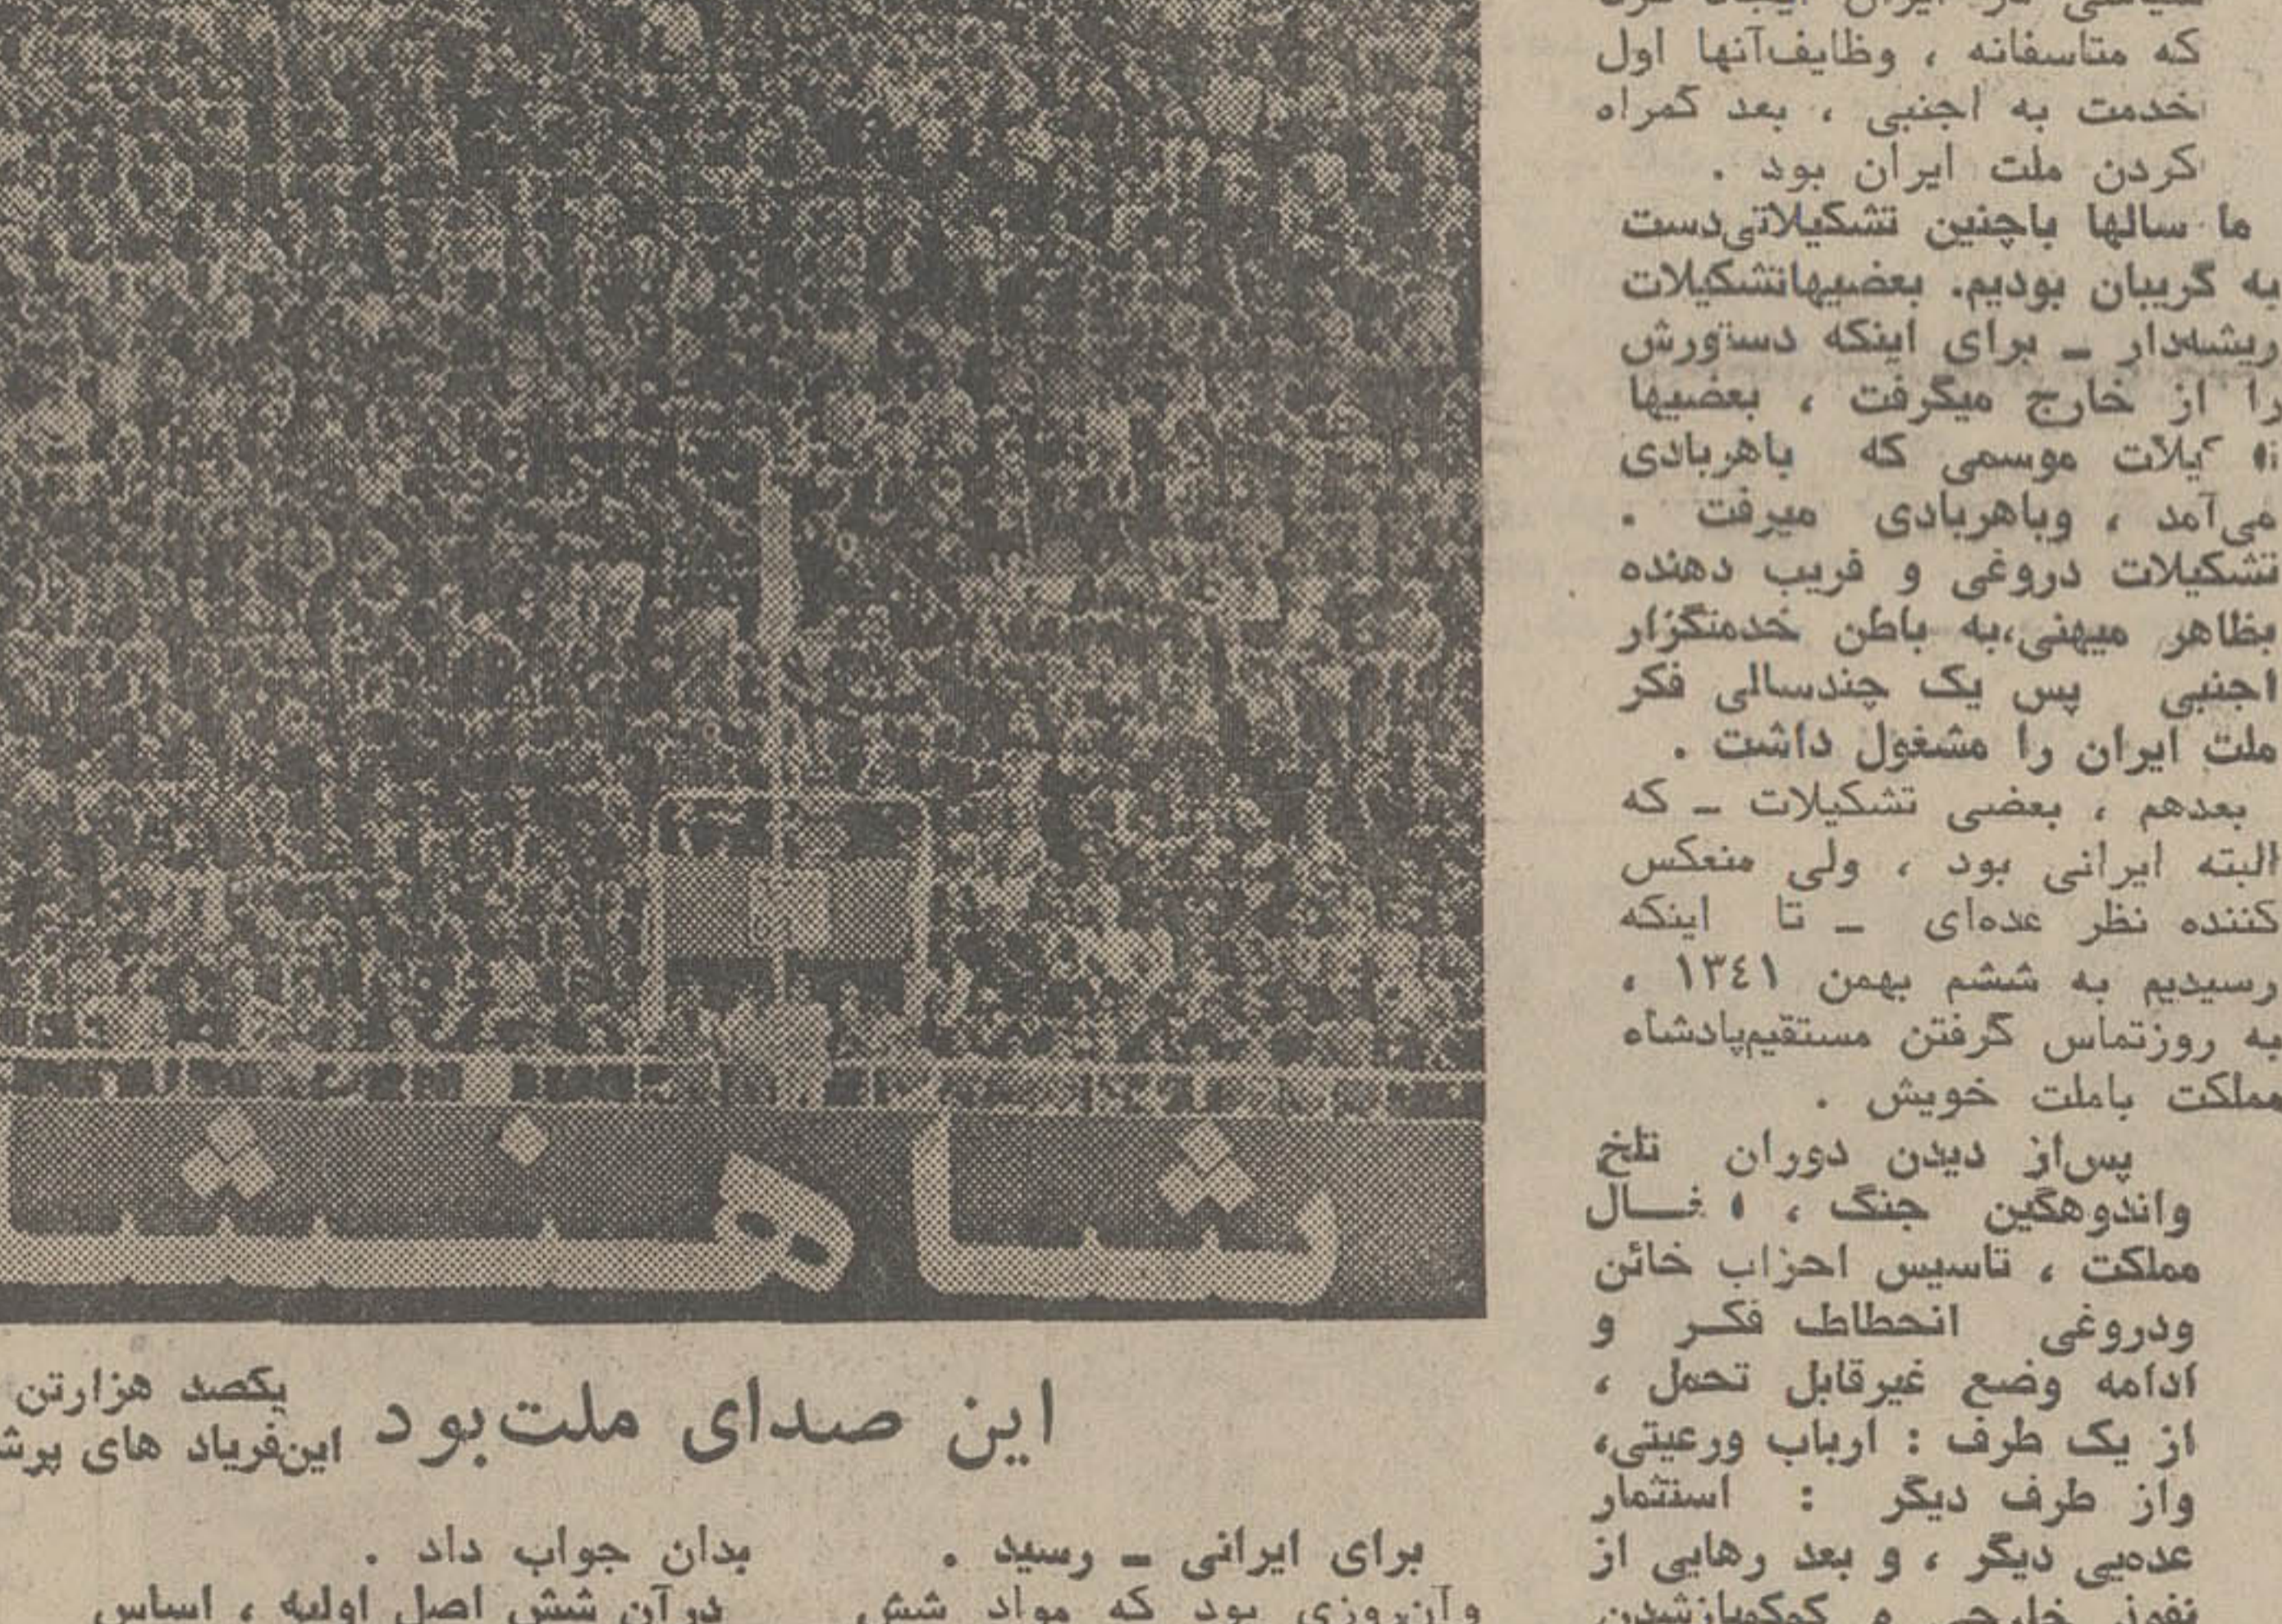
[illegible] که متاسفانه ، وظایف‌آنها اول خدمت به اجنبی ، بعد گمراه کردن ملت ایران بود .

ما سالها باچنین تشکیلاتی‌دست به گریبان بودیم. بعضیهاتشکیلات ریشه‌دار ـ برای اینکه دستورش را از خارج میگرفت ، بعضیها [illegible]یلات موسمی که باهربادی می‌آمد ، وباهربادی میرفت . تشکیلات دروغی و فریب دهنده بظاهر میهنی،به باطن خدمتگزار اجنبی پس یک چندسالی فکر ملت ایران را مشغول داشت .

بعدهم ، بعضی تشکیلات ـ که البته ایرانی بود ، ولی منعکس کننده نظر عده‌ای ـ تا اینکه رسیدیم به ششم بهمن ۱۳٤۱ ، به روزتماس گرفتن مستقیم‌پادشاه مملکت باملت خویش .

پس‌از دیدن دوران تلخ واندوهگین جنگ ، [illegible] مملکت ، تاسیس احزاب خائن ودروغی انحطاط فکر و ادامه وضع غیرقابل تحمل ، از یک طرف : ارباب ورعیتی، واز طرف دیگر : استثمار عده‌یی دیگر ، و بعد رهایی از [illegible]

شاهنشا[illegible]

این صدای ملت بود

یکصد هزارتن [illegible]
این‌فریاد های پرش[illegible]

بدان جواب داد .
درآن شش اصل اولیه ، اساس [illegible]

برای ایرانی ـ رسید .
وآن‌روزی بود که مواد شش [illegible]